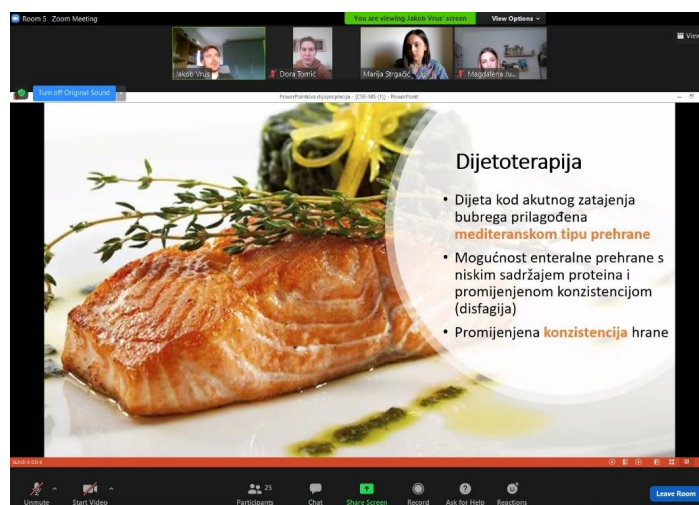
Room 5 Zoom Meeting

You are viewing Jakob Vrus' screen

View Options

View

Jakob Vrus

Dora Tomić

Marija Strgačić

Magdalena Ju...

Turn off Original Sound

PowerPointova dijaprojekcija - [CSE-MS (1)] - PowerPoint

Dijetoterapija

• Dijeta kod akutnog zatajenja bubrega prilagođena mediteranskom tipu prehrane

• Mogućnost enteralne prehrane s niskim sadržajem proteina i promijenjenom konzistencijom (disfagija)

• Promijenjena konzistencija hrane

Unmute

Start Video

25

Participants

Chat

Share Screen

Record

Ask for Help

Reactions

Leave Room